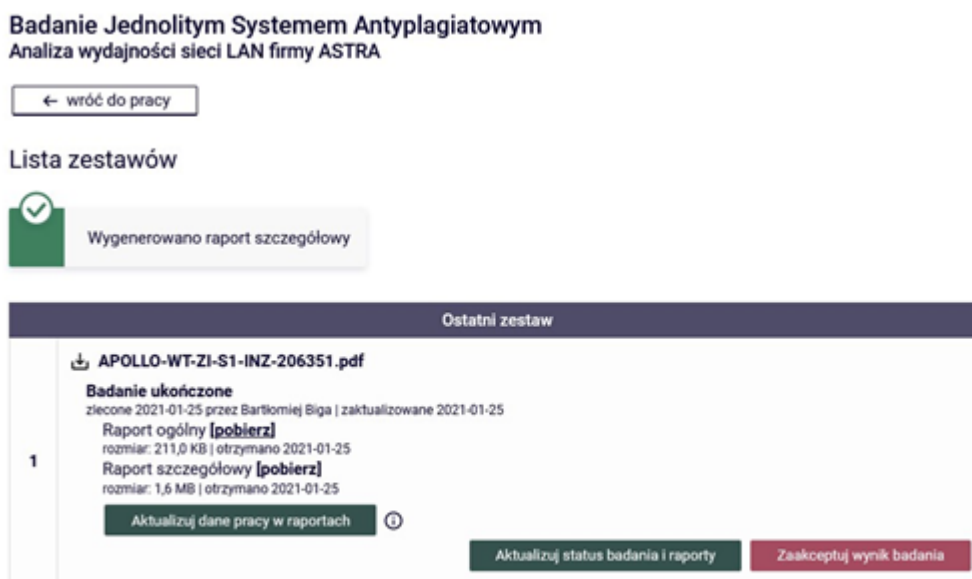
Badanie Jednolitym Systemem Antyplagiatowym
Analiza wydajności sieci LAN firmy ASTRA

← wróć do pracy

Lista zestawów

Wygenerowano raport szczegółowy

| Ostatni zestaw | |
|---|---|
| 1 | APOLLO-WT-ZI-S1-INZ-206351.pdf<br>Badanie ukończone<br>zlecone 2021-01-25 przez Bartłomiej Biga \| zaktualizowane 2021-01-25<br>Raport ogólny [pobierz]<br>rozmiar: 211,0 KB \| otrzymano 2021-01-25<br>Raport szczegółowy [pobierz]<br>rozmiar: 1,6 MB \| otrzymano 2021-01-25<br>Aktualizuj dane pracy w raportach<br>Aktualizuj status badania i raporty<br>Zaakceptuj wynik badania |